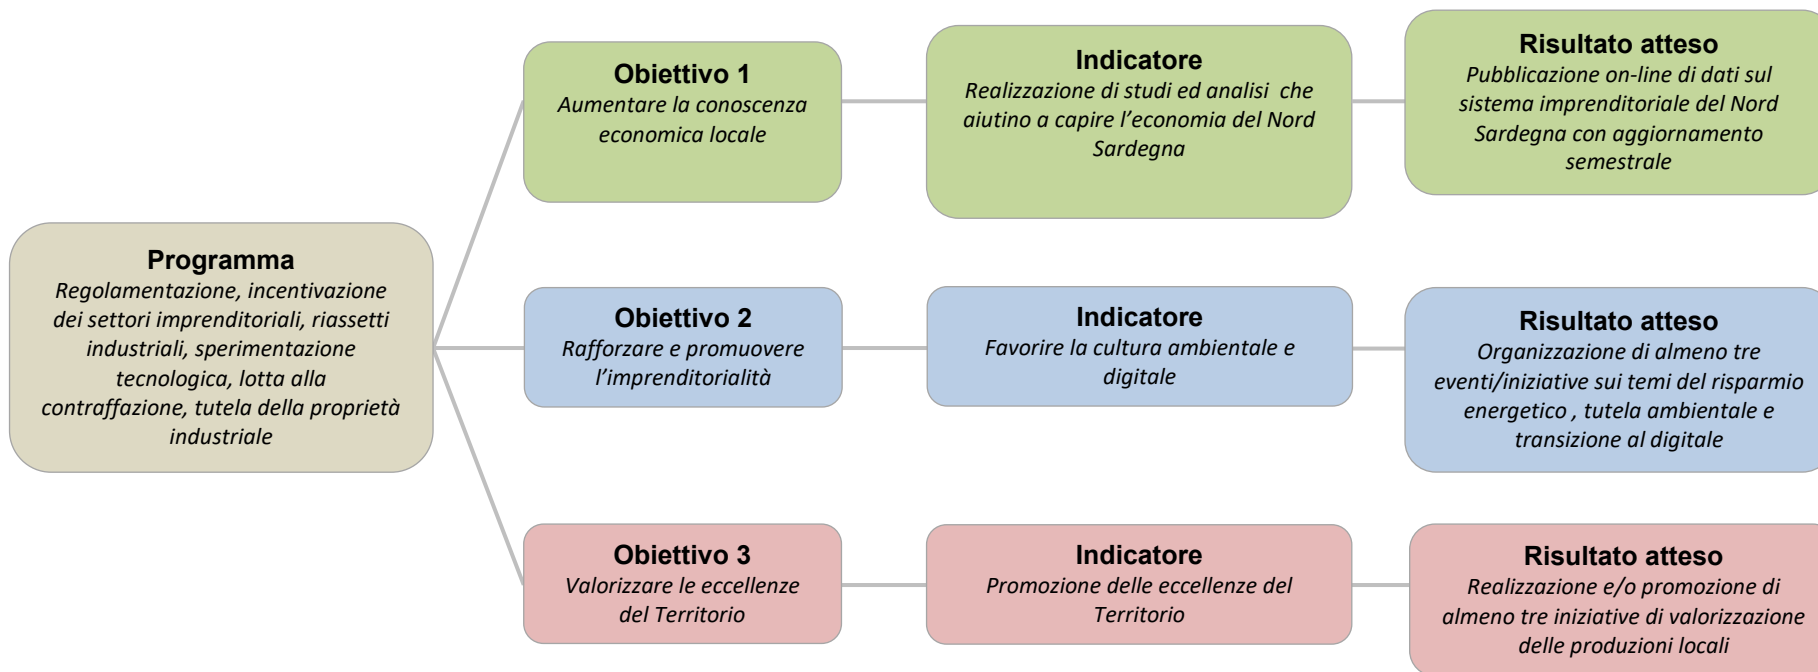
Programma
Regolamentazione, incentivazione dei settori imprenditoriali, riassetti industriali, sperimentazione tecnologica, lotta alla contraffazione, tutela della proprietà industriale

Obiettivo 1
Aumentare la conoscenza economica locale

Indicatore
Realizzazione di studi ed analisi che aiutino a capire l'economia del Nord Sardegna

Risultato atteso
Pubblicazione on-line di dati sul sistema imprenditoriale del Nord Sardegna con aggiornamento semestrale

Obiettivo 2
Rafforzare e promuovere l'imprenditorialità

Indicatore
Favorire la cultura ambientale e digitale

Risultato atteso
Organizzazione di almeno tre eventi/iniziative sui temi del risparmio energetico , tutela ambientale e transizione al digitale

Obiettivo 3
Valorizzare le eccellenze del Territorio

Indicatore
Promozione delle eccellenze del Territorio

Risultato atteso
Realizzazione e/o promozione di almeno tre iniziative di valorizzazione delle produzioni locali